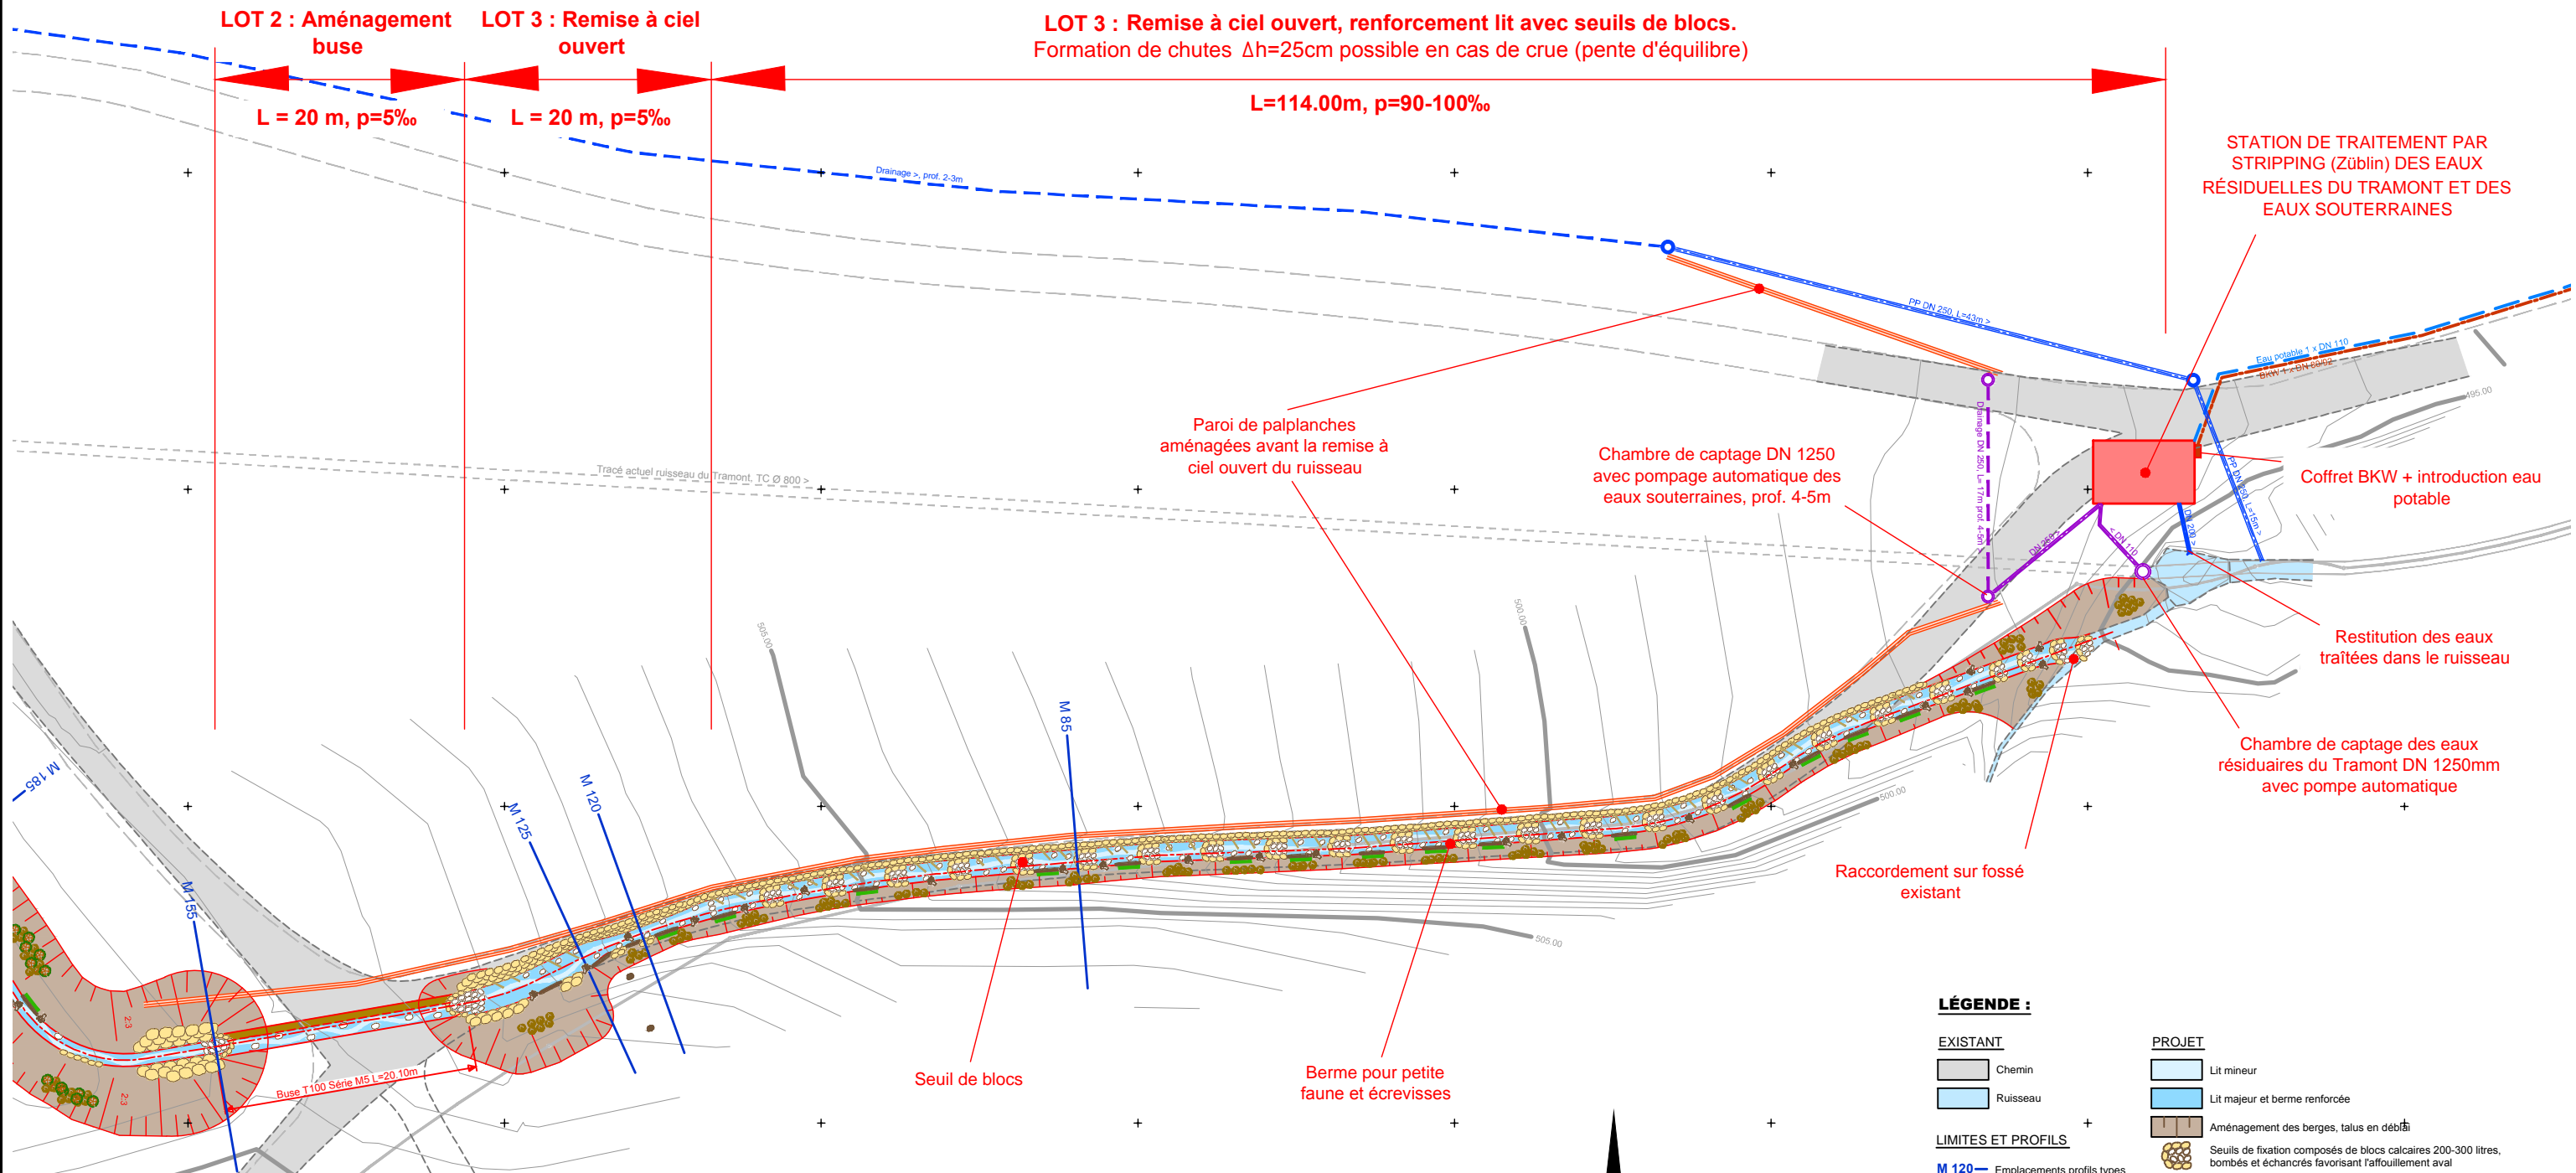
LOT 2 : Aménagement buse

LOT 3 : Remise à ciel ouvert

LOT 3 : Remise à ciel ouvert, renforcement lit avec seuils de blocs.
Formation de chutes Δh=25cm possible en cas de crue (pente d'équilibre)

L = 20 m, p=5‰

L = 20 m, p=5‰

L=114.00m, p=90-100‰

Drainage >, prof. 2-3m

STATION DE TRAITEMENT PAR STRIPPING (Züblin) DES EAUX RÉSIDUELLES DU TRAMONT ET DES EAUX SOUTERRAINES

PP DN 250, L=43m >

Eau potable 1 x DN 110

BKW 1 x DN 60/62

495.00

Paroi de palplanches aménagées avant la remise à ciel ouvert du ruisseau

Chambre de captage DN 1250 avec pompage automatique des eaux souterraines, prof. 4-5m

Coffret BKW + introduction eau potable

Tracé actuel ruisseau du Tramont, TC Ø 800 >

Drainage DN 250, L= 17m prof. 4-5m

DN 250

< DN 110

DN 200 >

PP DN 250, L=15m >

505.00

500.00

Restitution des eaux traîtées dans le ruisseau

M 85

Chambre de captage des eaux résiduaires du Tramont DN 1250mm avec pompe automatique

M 185

M 125

M 120

500.00

M 155

Raccordement sur fossé existant

505.00

2:3

2:3

Buse T100 Série M5 L=20.10m

Seuil de blocs

Berme pour petite faune et écrevisses

LÉGENDE :

EXISTANT

Chemin

Ruisseau

LIMITES ET PROFILS

M 120 Emplacements profils types

PROJET

Lit mineur

Lit majeur et berme renforcée

Aménagement des berges, talus en déblai

Seuils de fixation composés de blocs calcaires 200-300 litres, bombés et échancrés favorisant l'affouillement aval